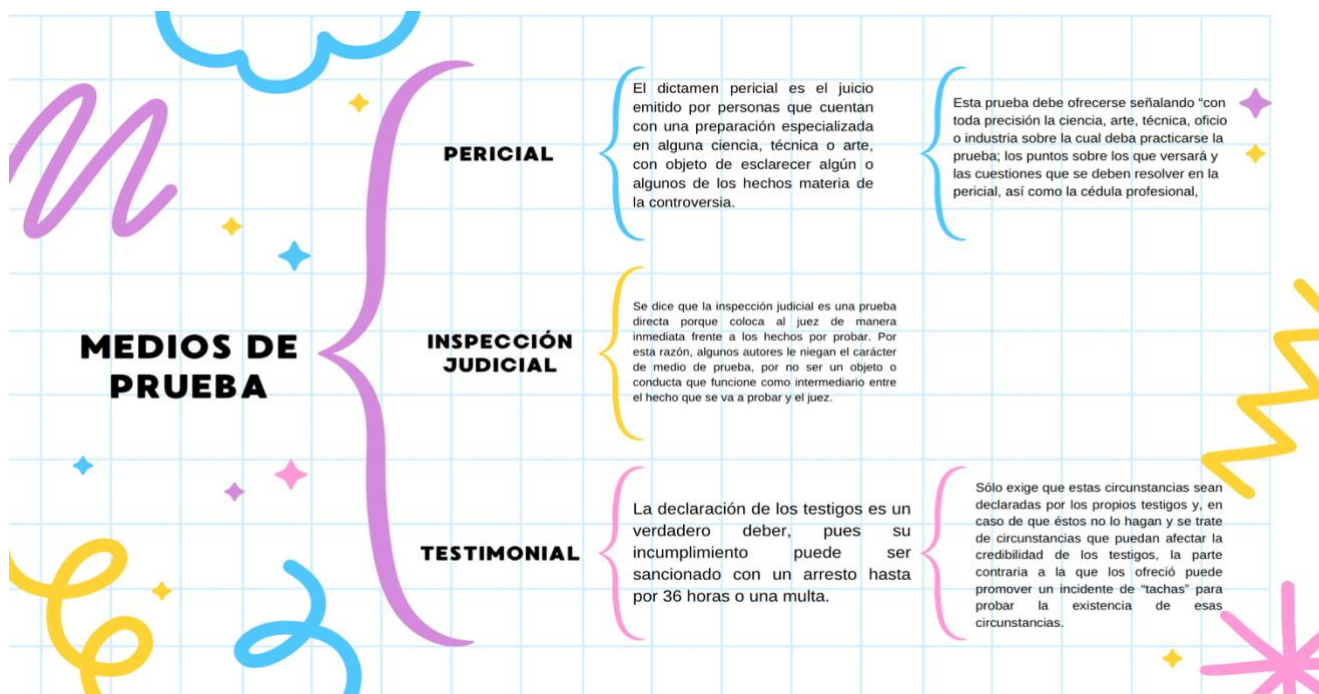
MEDIOS DE PRUEBA

PERICIAL

El dictamen pericial es el juicio emitido por personas que cuentan con una preparación especializada en alguna ciencia, técnica o arte, con objeto de esclarecer algún o algunos de los hechos materia de la controversia.

Esta prueba debe ofrecerse señalando "con toda precisión la ciencia, arte, técnica, oficio o industria sobre la cual deba practicarse la prueba; los puntos sobre los que versará y las cuestiones que se deben resolver en la pericial, así como la cédula profesional,

INSPECCIÓN JUDICIAL

Se dice que la inspección judicial es una prueba directa porque coloca al juez de manera inmediata frente a los hechos por probar. Por esta razón, algunos autores le niegan el carácter de medio de prueba, por no ser un objeto o conducta que funcione como intermediario entre el hecho que se va a probar y el juez.

TESTIMONIAL

La declaración de los testigos es un verdadero deber, pues su incumplimiento puede ser sancionado con un arresto hasta por 36 horas o una multa.

Sólo exige que estas circunstancias sean declaradas por los propios testigos y, en caso de que éstos no lo hagan y se trate de circunstancias que puedan afectar la credibilidad de los testigos, la parte contraria a la que los ofreció puede promover un incidente de "tachas" para probar la existencia de esas circunstancias.